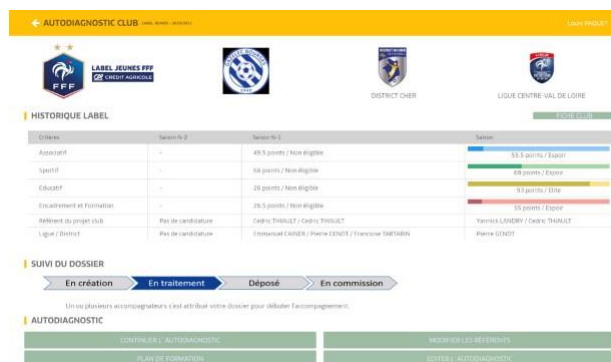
AUTODIAGNOSTIC CLUB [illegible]

Louis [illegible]

LABEL JEUNES FFF
CRÉDIT AGRICOLE

FFF

DISTRICT CHER

LIGUE CENTRE-VAL DE LOIRE

HISTORIQUE LABEL

FICHE CLUB

| Critères | Saison N-2 | Saison N-1 | Saison |
|---|---|---|---|
| Associatif | - | 49.5 points / Non éligible | 53.5 points / Espoir |
| Sportif | - | 68 points / Non éligible | 69 points / Espoir |
| Educatif | - | 26 points / Non éligible | 93 points / Elite |
| Encadrement et Formation | - | 26.5 points / Non éligible | 55 points / Espoir |
| Référent du projet club | Pas de candidature | Cedric THAULT / Cedric THAULT | Yannick LANDRY / Cedric THAULT |
| Ligue / District | Pas de candidature | Emmanuel CAINER / Pierre GENOT / Francoise SIMTABIN | Pierre GENOT |

SUIVI DU DOSSIER

En création
En traitement
Déposé
En commission

Un ou plusieurs accompagnateurs s'est attribué votre dossier pour débuter l'accompagnement.

AUTODIAGNOSTIC

CONTINUER L'AUTODIAGNOSTIC
MODIFIER LES RÉFÉRENTS
PLAN DE FORMATION
EDITER L'AUTODIAGNOSTIC